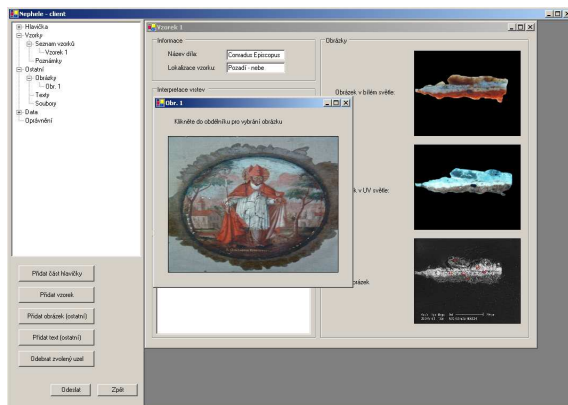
Nephele - client

Hlavička
Vzorky
Seznam vzorků
Vzorek 1
Poznámky
Ostatní
Obrázky
Obr. 1
Texty
Soubory
Data
Oprávnění

Přidat část hlavičky
Přidat vzorek
Přidat obrázek (ostatní)
Přidat text (ostatní)
Odebrat zvolený uzel
Odeslat
Zpět

Vzorek 1

Informace
Název díla: Conradus Episcopus
Lokalizace vzorku: Pozadí - nebe

Interpretace vrstev

Obrázky
Obrázek v bílém světle:
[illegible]k v UV světle:
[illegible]rázek

Obr. 1
Klikněte do obdélníku pro vybrání obrázku